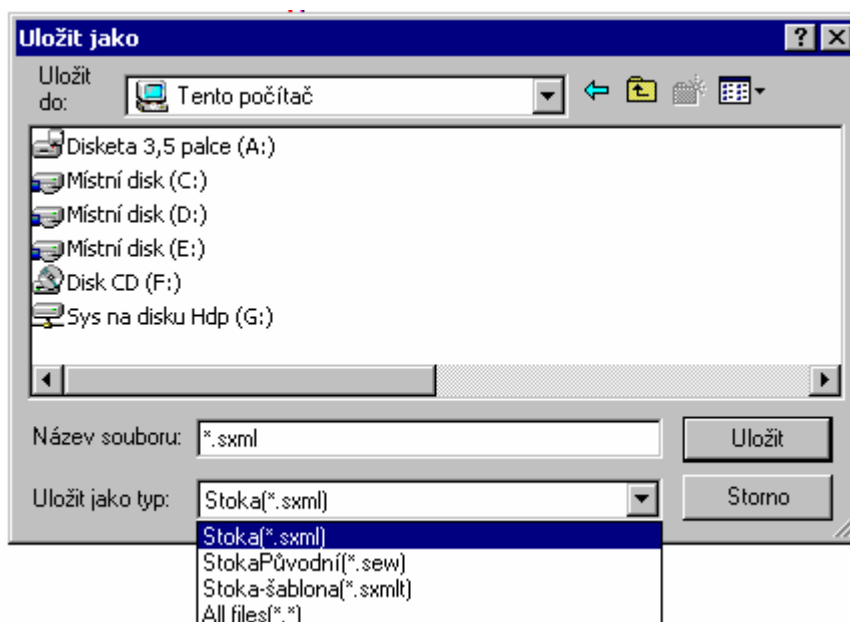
Uložit jako

Uložit do: Tento počítač

Disketa 3,5 palce (A:)
Místní disk (C:)
Místní disk (D:)
Místní disk (E:)
Disk CD (F:)
Sys na disku Hdp (G:)

Název souboru: *.sxml
Uložit

Uložit jako typ: Stoka(*.sxml)
Storno

Stoka(*.sxml)
StokaPůvodní(*.sew)
Stoka-šablona(*.sxmlt)
All files(*.*)